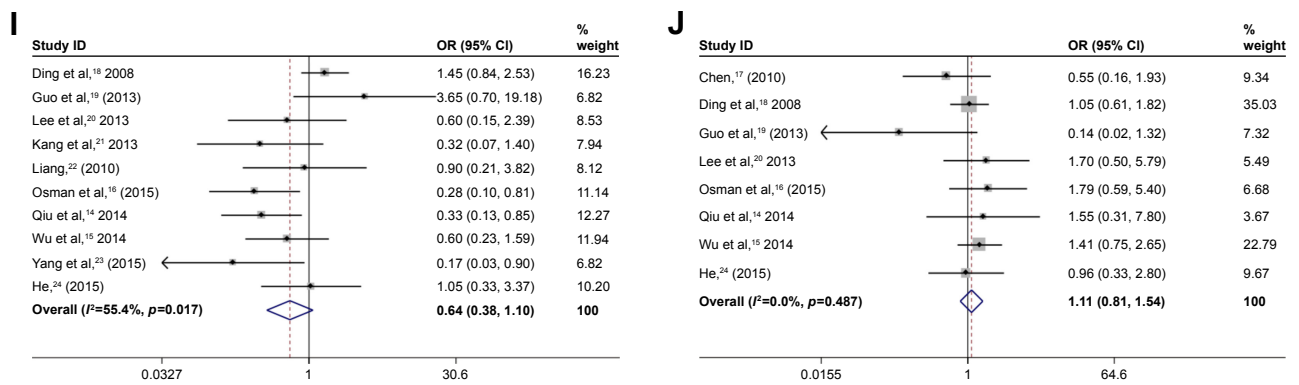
I

| Study ID | OR (95% CI) | % weight |
|---|---|---|
| Ding et al,$^{18}$ 2008 | 1.45 (0.84, 2.53) | 16.23 |
| Guo et al,$^{19}$ (2013) | 3.65 (0.70, 19.18) | 6.82 |
| Lee et al,$^{20}$ 2013 | 0.60 (0.15, 2.39) | 8.53 |
| Kang et al,$^{21}$ 2013 | 0.32 (0.07, 1.40) | 7.94 |
| Liang,$^{22}$ (2010) | 0.90 (0.21, 3.82) | 8.12 |
| Osman et al,$^{16}$ (2015) | 0.28 (0.10, 0.81) | 11.14 |
| Qiu et al,$^{14}$ 2014 | 0.33 (0.13, 0.85) | 12.27 |
| Wu et al,$^{15}$ 2014 | 0.60 (0.23, 1.59) | 11.94 |
| Yang et al,$^{23}$ (2015) | 0.17 (0.03, 0.90) | 6.82 |
| He,$^{24}$ (2015) | 1.05 (0.33, 3.37) | 10.20 |
| **Overall ($I^2$=55.4%, $p$=0.017)** | **0.64 (0.38, 1.10)** | **100** |

0.0327 1 30.6

J

| Study ID | OR (95% CI) | % weight |
|---|---|---|
| Chen,$^{17}$ (2010) | 0.55 (0.16, 1.93) | 9.34 |
| Ding et al,$^{18}$ 2008 | 1.05 (0.61, 1.82) | 35.03 |
| Guo et al,$^{19}$ (2013) | 0.14 (0.02, 1.32) | 7.32 |
| Lee et al,$^{20}$ 2013 | 1.70 (0.50, 5.79) | 5.49 |
| Osman et al,$^{16}$ (2015) | 1.79 (0.59, 5.40) | 6.68 |
| Qiu et al,$^{14}$ 2014 | 1.55 (0.31, 7.80) | 3.67 |
| Wu et al,$^{15}$ 2014 | 1.41 (0.75, 2.65) | 22.79 |
| He,$^{24}$ (2015) | 0.96 (0.33, 2.80) | 9.67 |
| **Overall ($I^2$=0.0%, $p$=0.487)** | **1.11 (0.81, 1.54)** | **100** |

0.0155 1 64.6